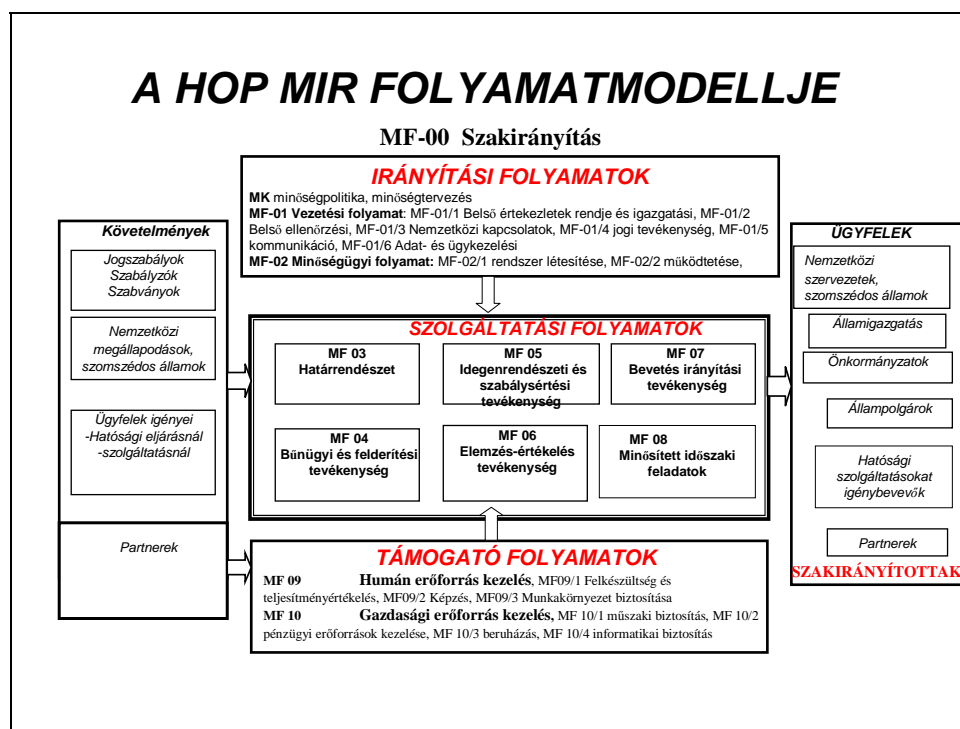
A HOP MIR FOLYAMATMODELLJE

MF-00 Szakirányítás

IRÁNYÍTÁSI FOLYAMATOK

MK minőségpolitika, minőségtervezés
MF-01 Vezetési folyamat: MF-01/1 Belső értekezletek rendje és igazgatási, MF-01/2 Belső ellenőrzési, MF-01/3 Nemzetközi kapcsolatok, MF-01/4 jogi tevékenység, MF-01/5 kommunikáció, MF-01/6 Adat- és ügykezelési
MF-02 Minőségügyi folyamat: MF-02/1 rendszer létesítése, MF-02/2 működtetése,

Követelmények

Jogszabályok
Szabályzók
Szabványok

Nemzetközi megállapodások, szomszédos államok

Ügyfelek igényei
-Hatósági eljárásnál
-szolgáltatásnál

Partnerek

SZOLGÁLTATÁSI FOLYAMATOK

MF 03
Határrendészet

MF 05
Idegenrendészeti és szabálysértési tevékenység

MF 07
Bevetés irányítási tevékenység

MF 04
Bűnügyi és felderítési tevékenység

MF 06
Elemzés-értékelés tevékenység

MF 08
Minősített időszaki feladatok

TÁMOGATÓ FOLYAMATOK

MF 09 Humán erőforrás kezelés, MF09/1 Felkészültség és teljesítményértékelés, MF09/2 Képzés, MF09/3 Munkakörnyezet biztosítása
MF 10 Gazdasági erőforrás kezelés, MF 10/1 műszaki biztosítás, MF 10/2 pénzügyi erőforrások kezelése, MF 10/3 beruházás, MF 10/4 informatikai biztosítás

ÜGYFELEK

Nemzetközi szervezetek, szomszédos államok

Államigazgatás

Önkormányzatok

Állampolgárok

Hatósági szolgáltatásokat igénybevevők

Partnerek

SZAKIRÁNYÍTOTTAK